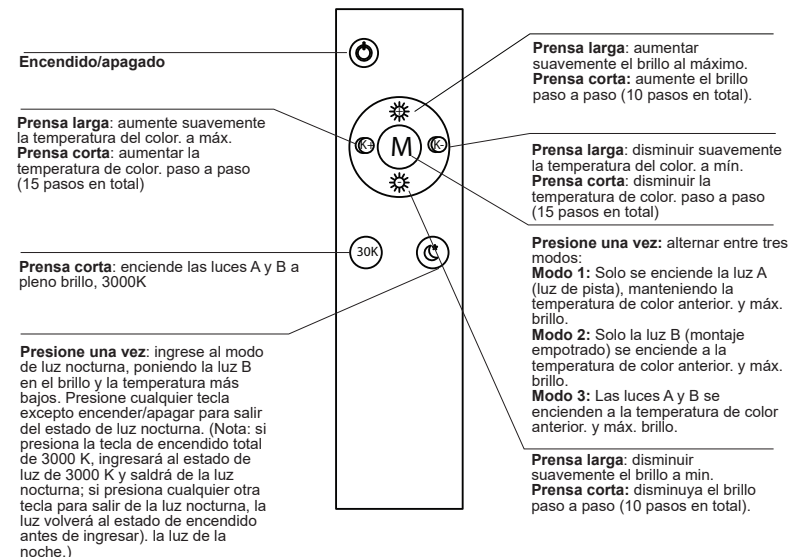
Encendido/apagado

Prensa larga: aumentar suavemente el brillo al máximo.
Prensa corta: aumente el brillo paso a paso (10 pasos en total).

Prensa larga: aumente suavemente la temperatura del color. a máx.
Prensa corta: aumentar la temperatura de color. paso a paso (15 pasos en total)

K+

M

K-

Prensa larga: disminuir suavemente la temperatura del color. a mín.
Prensa corta: disminuir la temperatura de color. paso a paso (15 pasos en total)

30K

Prensa corta: enciende las luces A y B a pleno brillo, 3000K

Presione una vez: alternar entre tres modos:
Modo 1: Solo se enciende la luz A (luz de pista), manteniendo la temperatura de color anterior. y máx. brillo.
Modo 2: Solo la luz B (montaje empotrado) se enciende a la temperatura de color anterior. y máx. brillo.
Modo 3: Las luces A y B se encienden a la temperatura de color anterior. y máx. brillo.

Presione una vez: ingrese al modo de luz nocturna, poniendo la luz B en el brillo y la temperatura más bajos. Presione cualquier tecla excepto encender/apagar para salir del estado de luz nocturna. (Nota: si presiona la tecla de encendido total de 3000 K, ingresará al estado de luz de 3000 K y saldrá de la luz nocturna; si presiona cualquier otra tecla para salir de la luz nocturna, la luz volverá al estado de encendido antes de ingresar). la luz de la noche.)

Prensa larga: disminuir suavemente el brillo a min.
Prensa corta: disminuya el brillo paso a paso (10 pasos en total).